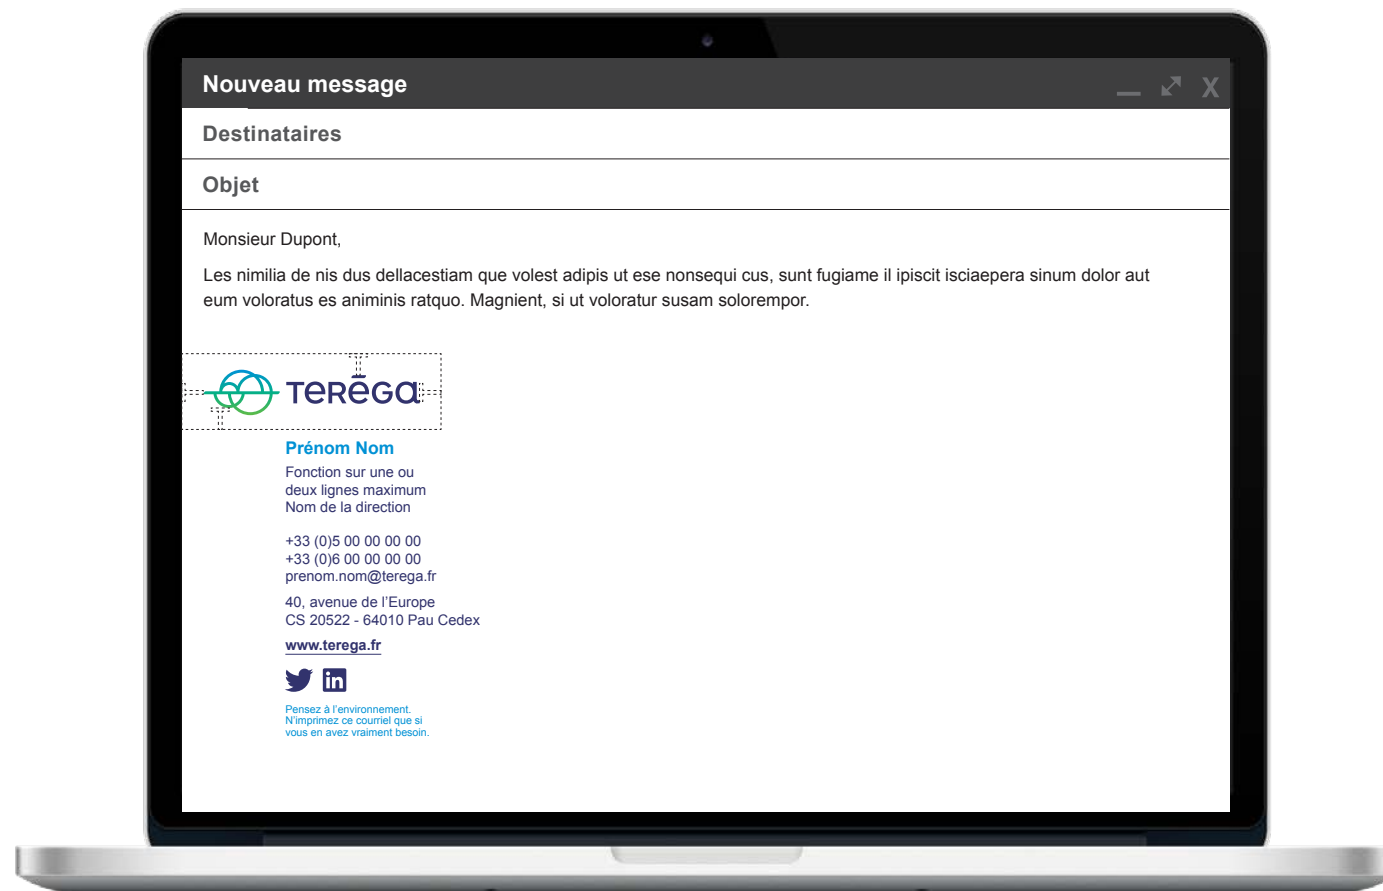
Nouveau message

_ ⤢ X

Destinataires

Objet

Monsieur Dupont,

Les nimilia de nis dus dellacestiam que volest adipis ut ese nonsequi cus, sunt fugiame il ipiscit isciaepera sinum dolor aut eum voloratus es animinis ratquo. Magnient, si ut voloratur susam solorempor.

TERĒGA

Prénom Nom

Fonction sur une ou deux lignes maximum
Nom de la direction

+33 (0)5 00 00 00 00
+33 (0)6 00 00 00 00
prenom.nom@terega.fr

40, avenue de l'Europe
CS 20522 - 64010 Pau Cedex

www.terega.fr

Pensez à l'environnement.
N'imprimez ce courriel que si vous en avez vraiment besoin.